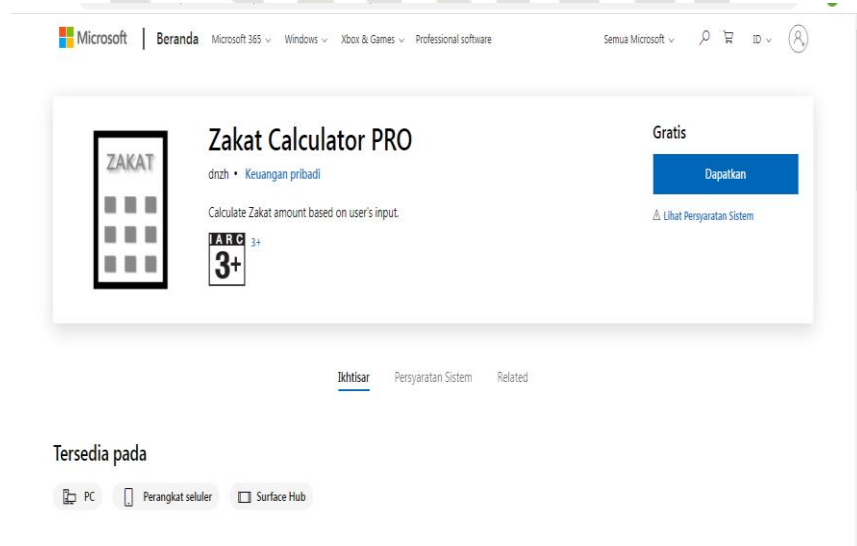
Microsoft | Beranda Microsoft 365 Windows Xbox & Games Professional software

Semua Microsoft ID

ZAKAT

Zakat Calculator PRO

dnzh • Keuangan pribadi

Calculate Zakat amount based on user's input.

IARC 3+ 3+

Gratis

Dapatkan

⚠ Lihat Persyaratan Sistem

Ikhtisar Persyaratan Sistem Related

Tersedia pada

PC Perangkat seluler Surface Hub